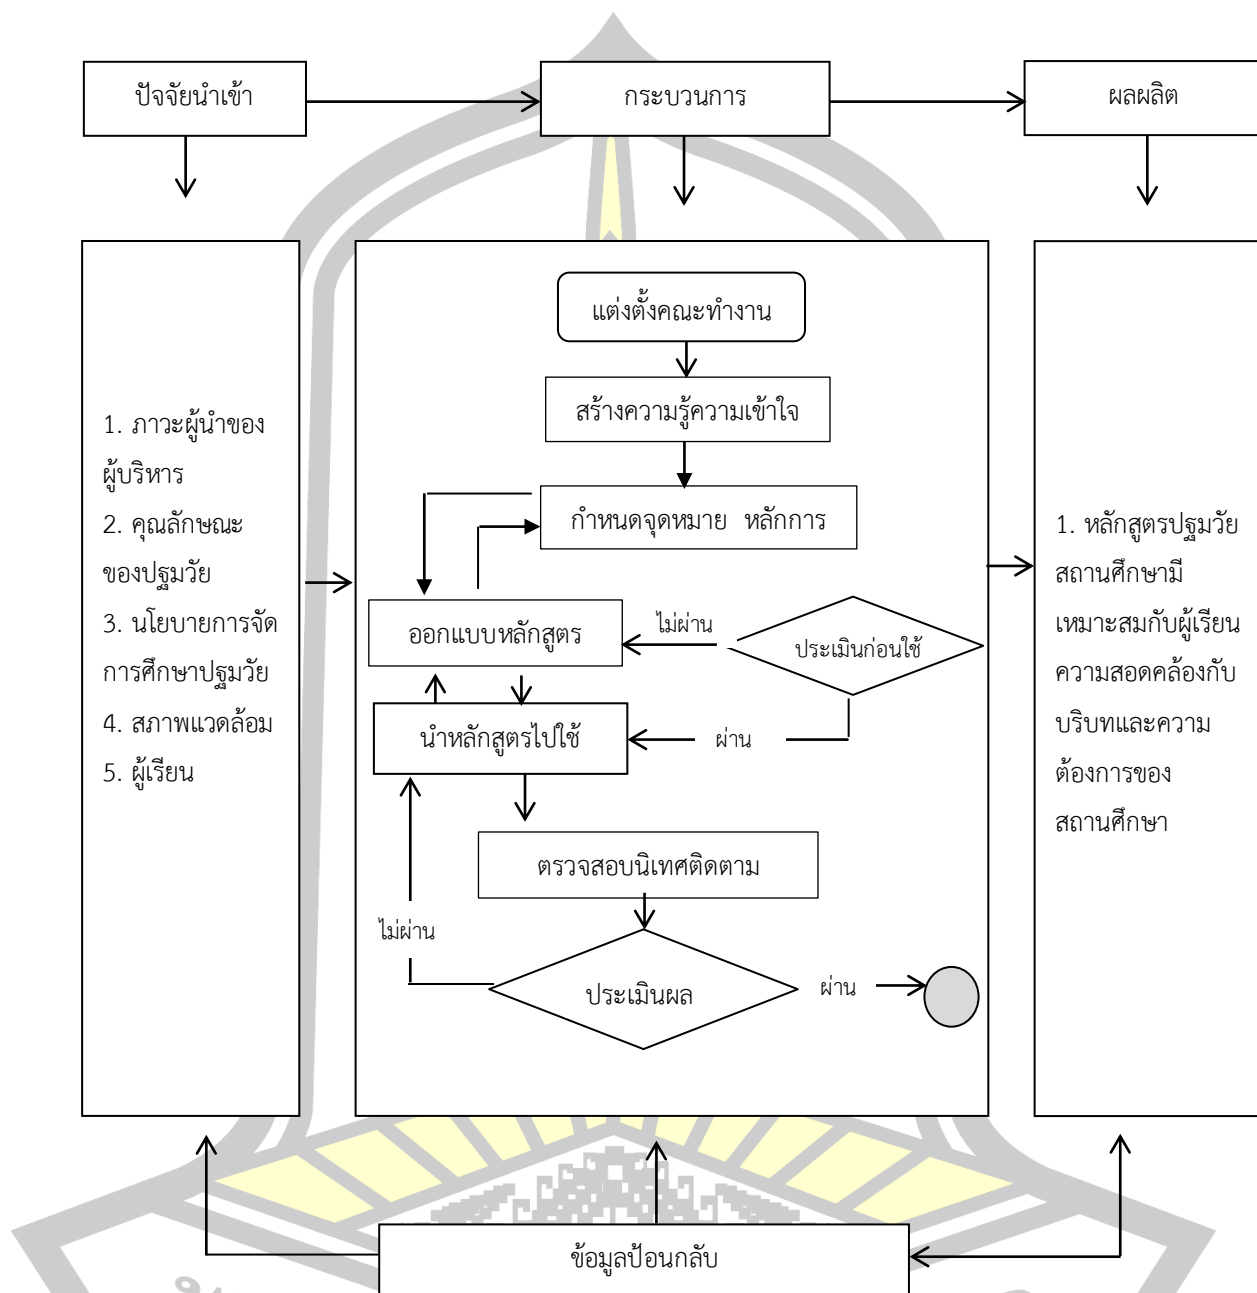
ปัจจัยนำเข้า

กระบวนการ

ผลผลิต

1. ภาวะผู้นำของผู้บริหาร
2. คุณลักษณะของปฐมวัย
3. นโยบายการจัดการศึกษาปฐมวัย
4. สภาพแวดล้อม
5. ผู้เรียน

แต่งตั้งคณะทำงาน

สร้างความรู้ความเข้าใจ

กำหนดจุดหมาย หลักการ

ออกแบบหลักสูตร

ไม่ผ่าน

ประเมินก่อนใช้

นำหลักสูตรไปใช้

ผ่าน

ตรวจสอบนิเทศติดตาม

ไม่ผ่าน

ประเมินผล

ผ่าน

1. หลักสูตรปฐมวัยสถานศึกษามีเหมาะสมกับผู้เรียนความสอดคล้องกับบริบทและความต้องการของสถานศึกษา

ข้อมูลป้อนกลับ